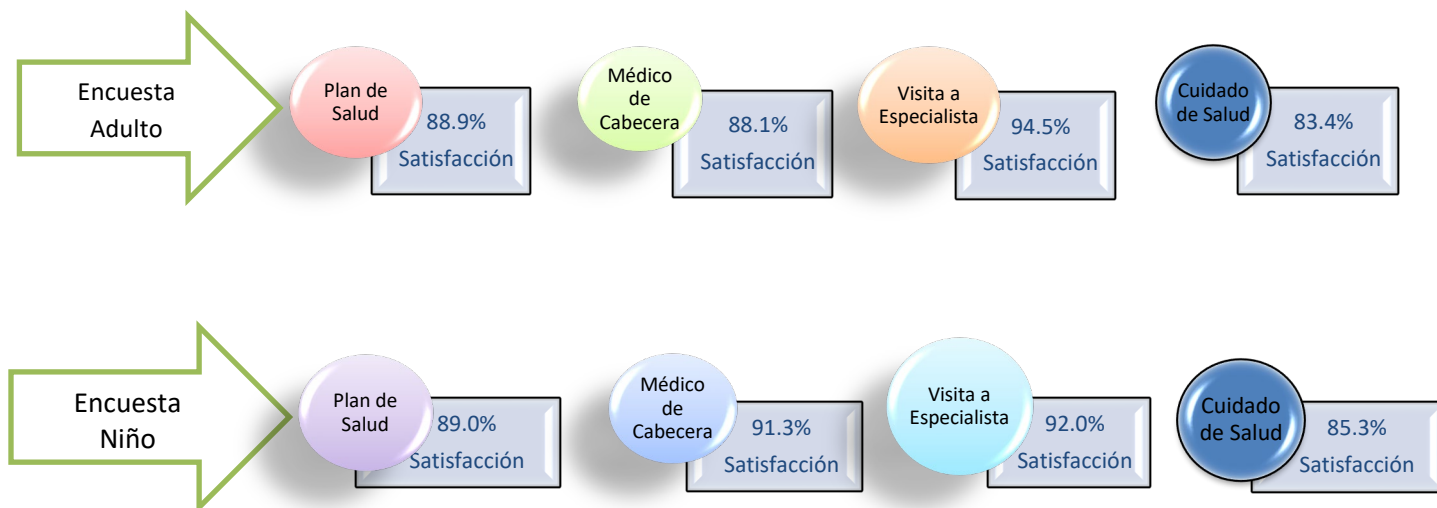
Encuesta Adulto

Plan de Salud
88.9% Satisfacción

Médico de Cabecera
88.1% Satisfacción

Visita a Especialista
94.5% Satisfacción

Cuidado de Salud
83.4% Satisfacción

Encuesta Niño

Plan de Salud
89.0% Satisfacción

Médico de Cabecera
91.3% Satisfacción

Visita a Especialista
92.0% Satisfacción

Cuidado de Salud
85.3% Satisfacción